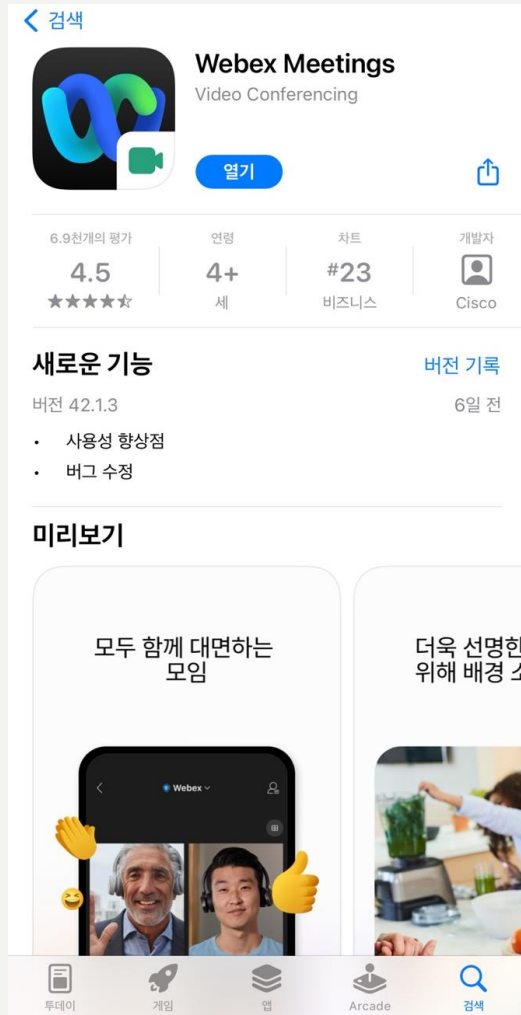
< 검색

Webex Meetings
Video Conferencing

열기

| 6.9천개의 평가 | 연령 | 차트 | 개발자 |
|---|---|---|---|
| 4.5 | 4+ | #23 | |
| ★★★★☆ | 세 | 비즈니스 | Cisco |

새로운 기능
버전 기록
버전 42.1.3
6일 전

• 사용성 향상점
• 버그 수정

미리보기

모두 함께 대면하는 모임

Webex

더욱 선명한
위해 배경 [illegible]

투데이
게임
앱
Arcade
검색